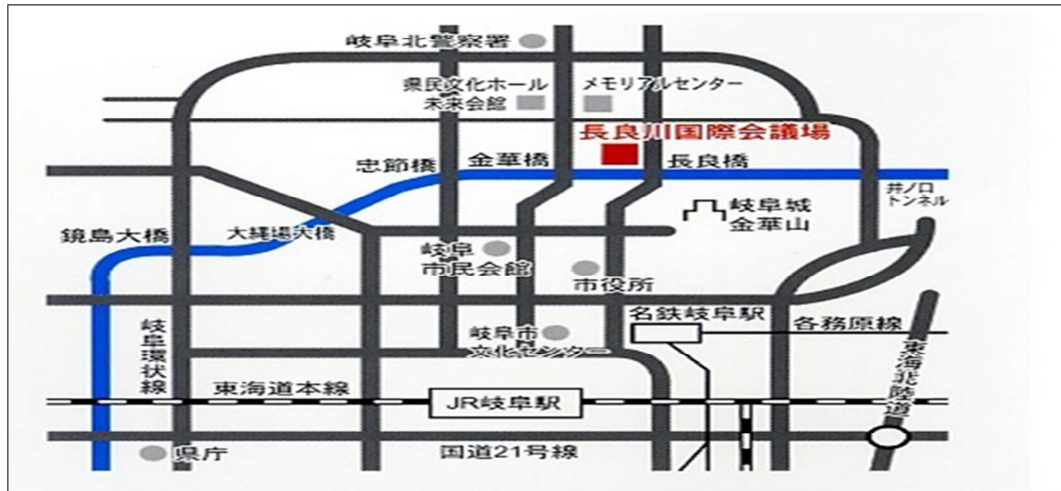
岐阜北警察署

県民文化ホール
未来会館

メモリアルセンター

長良川国際会議場

忠節橋

金華橋

長良橋

井ノ口
トンネル

岐阜城
金華山

鏡島大橋

大縄場大橋

岐阜
市民会館

市役所

名鉄岐阜駅

各務原線

岐阜環状線

岐阜市
文化センター

東海北陸道

東海道本線

JR岐阜駅

県庁

国道21号線